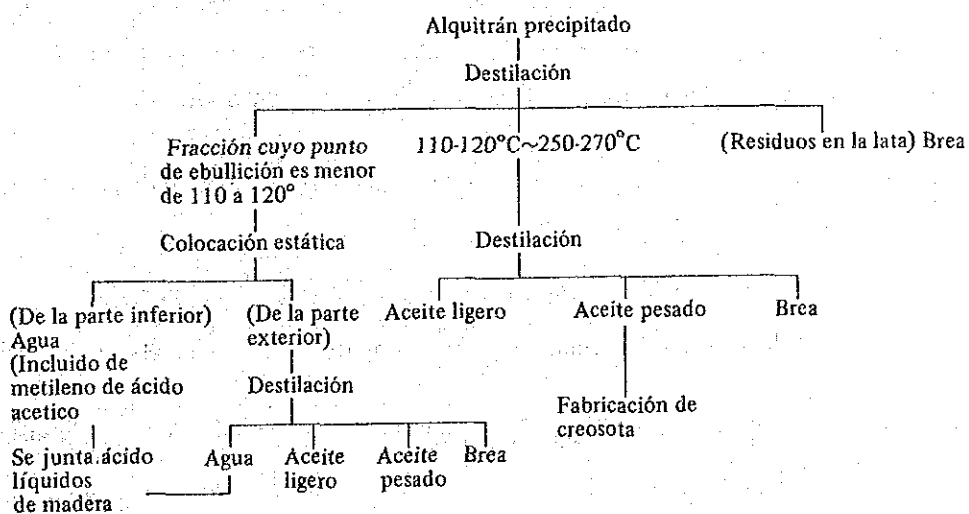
Alquitrán precipitado

Destilación

Fracción cuyo punto de ebullición es menor de 110 a 120°

110-120°C~250-270°C

(Residuos en la lata) Brea

Colocación estática

Destilación

(De la parte inferior) Agua (Incluido de metileno de ácido acetico

(De la parte exterior)

Aceite ligero

Aceite pesado

Brea

Destilación

Fabricación de creosota

Se junta ácido líquidos de madera

Agua

Aceite ligero

Aceite pesado

Brea